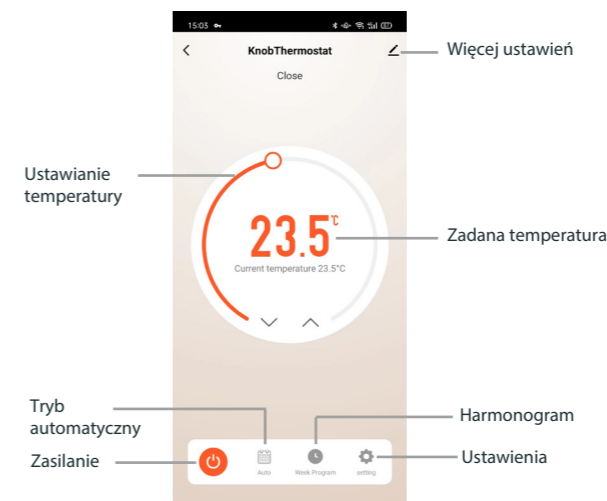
15:03

KnobThermostat

Close

Więcej ustawień

Ustawianie temperatury

23.5℃

Current temperature 23.5°C

Zadana temperatura

Tryb automatyczny

Harmonogram

Zasilanie

Auto

Week Program

setting

Ustawienia